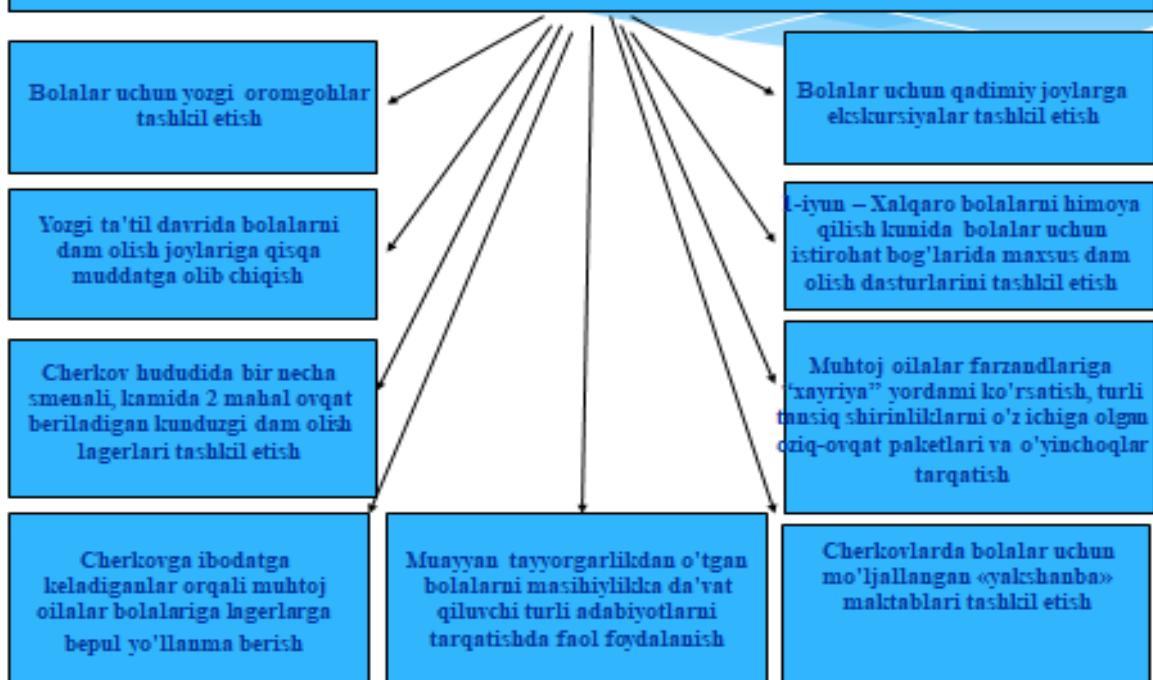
Bolalar uchun yozgi oromgohlar tashkil etish

Yozgi ta'til davrida bolalarni dam olish joylariga qisqa muddatga olib chiqish

Cherkov hududida bir necha smenali, kamida 2 mahal ovqat beriladigan kunduzgi dam olish lagerlari tashkil etish

Cherkovga ibodatga keladiganlar orqali muhtoj oilalar bolalariga lagerlarga bepul yo'llanma berish

Muayyan tayyorgarlikdan o'tgan bolalarni masihiylikka da'vat qiluvchi turli adabiyotlarni tarqatishda faol foydalanish

Bolalar uchun qadimiy joylarga ekskursiyalar tashkil etish

1-iyun – Xalqaro bolalarni himoya qilish kunida bolalar uchun istirohat bog'larida maxsus dam olish dasturlarini tashkil etish

Muhtoj oilalar farzandlariga "xayriya" yordami ko'rsatish, turli tansiq shirinliklarni o'z ichiga olgan oziq-ovqat paketlari va o'yinchoqlar tarqatish

Cherkovlarda bolalar uchun mo'ljallangan «yakshanba» maktablari tashkil etish